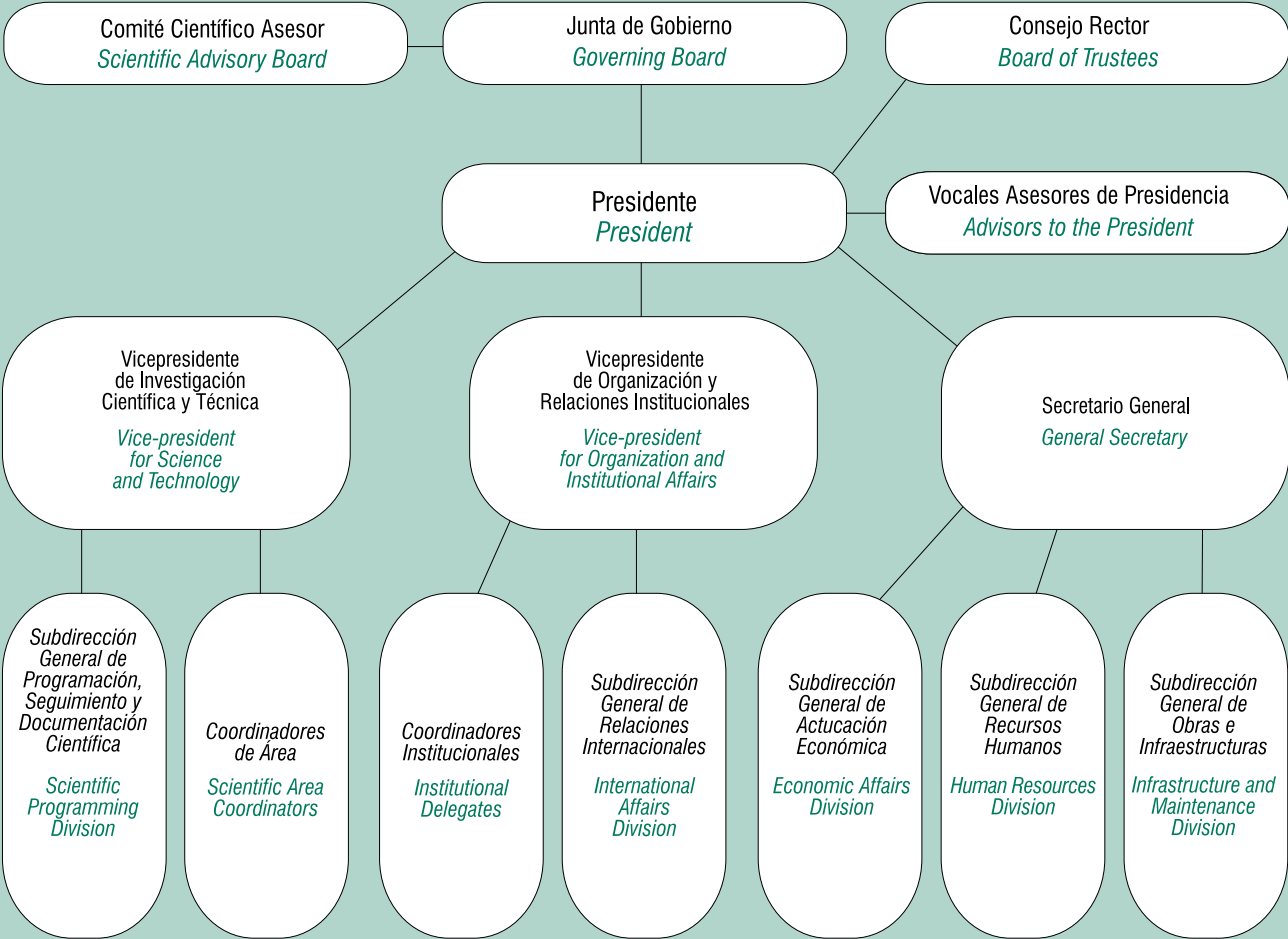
Comité Científico Asesor
Scientific Advisory Board

Junta de Gobierno
Governing Board

Consejo Rector
Board of Trustees

Presidente
President

Vocales Asesores de Presidencia
Advisors to the President

Vicepresidente de Investigación Científica y Técnica
Vice-president for Science and Technology

Vicepresidente de Organización y Relaciones Institucionales
Vice-president for Organization and Institutional Affairs

Secretario General
General Secretary

Subdirección General de Programación, Seguimiento y Documentación Científica
Scientific Programming Division

Coordinadores de Área
Scientific Area Coordinators

Coordinadores Institucionales
Institutional Delegates

Subdirección General de Relaciones Internacionales
International Affairs Division

Subdirección General de Actuación Económica
Economic Affairs Division

Subdirección General de Recursos Humanos
Human Resources Division

Subdirección General de Obras e Infraestructuras
Infrastructure and Maintenance Division